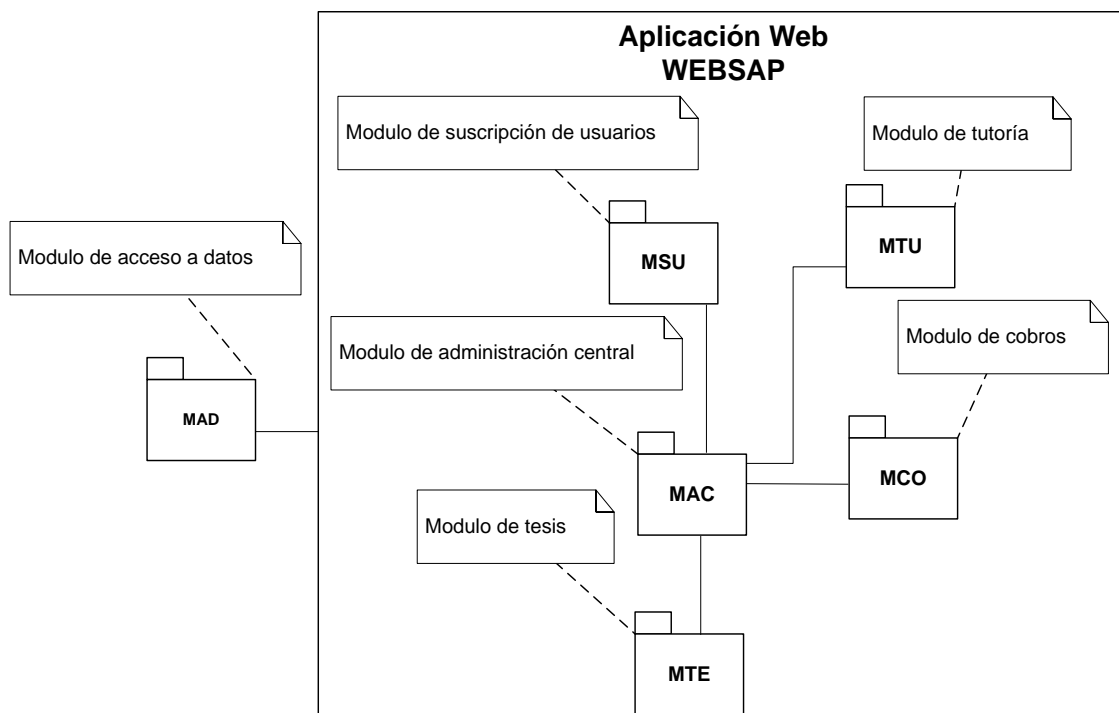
Aplicación Web
WEBSAP

Modulo de suscripción de usuarios

Modulo de tutoría

Modulo de acceso a datos

MSU

MTU

Modulo de cobros

Modulo de administración central

MAD

MAC

MCO

Modulo de tesis

MTE